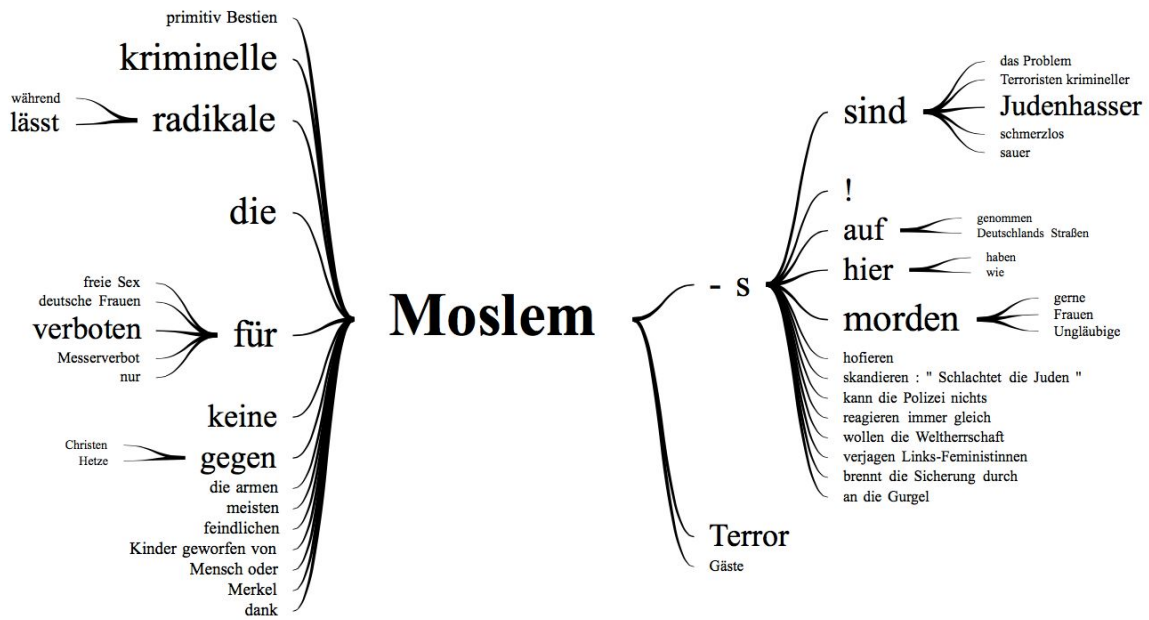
primitiv Bestien

kriminelle

während
lässt

radikale

die

freie Sex
deutsche Frauen
verboten
Messerverbot
nur

für

keine

Christen
Hetze

gegen

die armen
meisten
feindlichen
Kinder geworfen von
Mensch oder
Merkel
dank

Moslem

- s

sind

das Problem
Terroristen krimineller
Judenhasser
schmerzlos
sauer

!

auf

genommen
Deutschlands Straßen

hier

haben
wie

morden

gerne
Frauen
Ungläubige

hofieren
skandieren : " Schlachtet die Juden "
kann die Polizei nichts
reagieren immer gleich
wollen die Weltherrschaft
verjagen Links-Feministinnen
brennt die Sicherung durch
an die Gurgel

Terror
Gäste